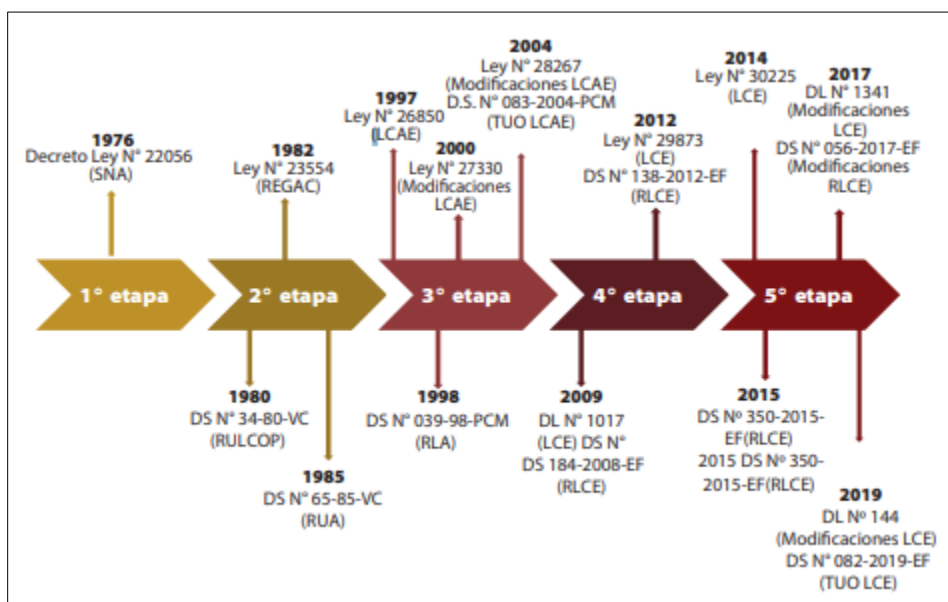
1976
Decreto Ley N° 22056
(SNA)

1982
Ley N° 23554
(REGAC)

1997
Ley N° 26850
(LCAE)

2000
Ley N° 27330
(Modificaciones
LCAE)

2004
Ley N° 28267
(Modificaciones LCAE)
D.S. N° 083-2004-PCM
(TUO LCAE)

2012
Ley N° 29873
(LCE)
DS N° 138-2012-EF
(RLCE)

2014
Ley N° 30225
(LCE)

2017
DL N° 1341
(Modificaciones
LCE)
DS N° 056-2017-EF
(Modificaciones
RLCE)

1° etapa

2° etapa

3° etapa

4° etapa

5° etapa

1980
DS N° 34-80-VC
(RULCOP)

1985
DS N° 65-85-VC
(RUA)

1998
DS N° 039-98-PCM
(RLA)

2009
DL N° 1017
(LCE) DS N°
DS 184-2008-EF
(RLCE)

2015
DS Nº 350-2015-
EF(RLCE)
2015 DS Nº 350-
2015-EF(RLCE)

2019
DL Nº 144
(Modificaciones LCE)
DS N° 082-2019-EF
(TUO LCE)